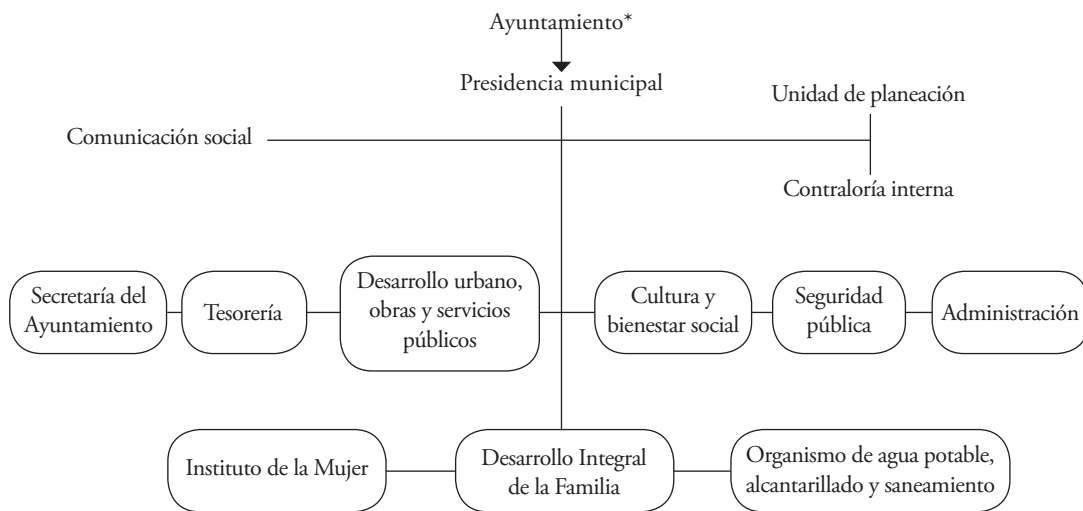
Ayuntamiento*

Presidencia municipal

Unidad de planeación

Comunicación social

Contraloría interna

Secretaría del Ayuntamiento

Tesorería

Desarrollo urbano, obras y servicios públicos

Cultura y bienestar social

Seguridad pública

Administración

Instituto de la Mujer

Desarrollo Integral de la Familia

Organismo de agua potable, alcantarillado y saneamiento